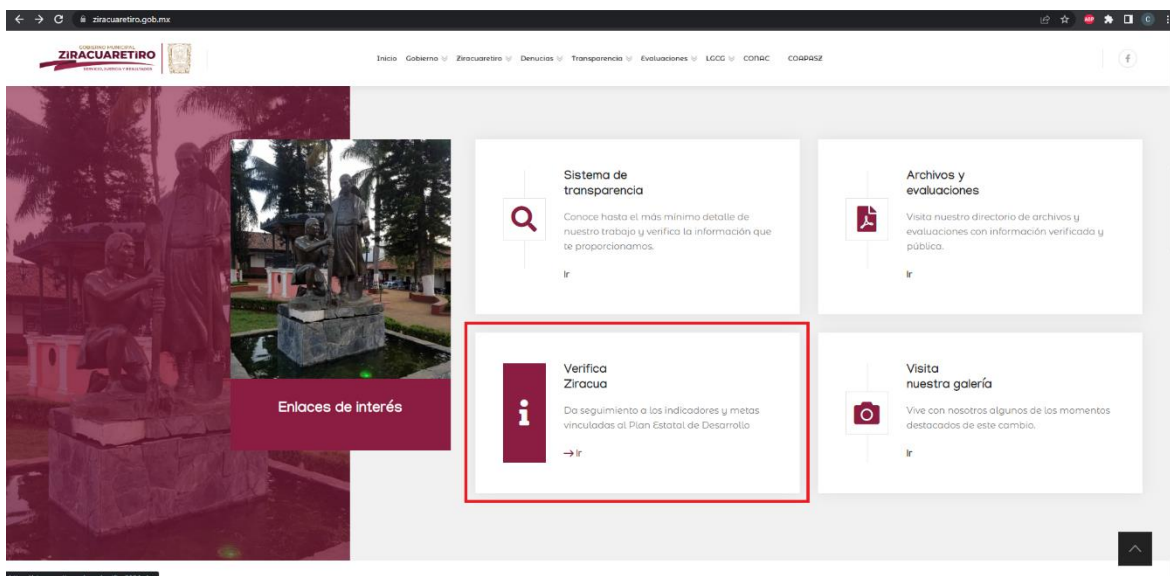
ziracuaretiro.gob.mx

GOBIERNO MUNICIPAL
ZIRACUARETIRO
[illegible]

Inicio Gobierno Ziracuaretiro Denucias Transparencia Evaluaciones LGCG CONAC COAPASZ

Enlaces de interés

Sistema de transparencia
Conoce hasta el más mínimo detalle de nuestro trabajo y verifica la información que te proporcionamos.
Ir

Archivos y evaluaciones
Visita nuestro directorio de archivos y evaluaciones con información verificada y pública.
Ir

Verifica Ziracua
Da seguimiento a los indicadores y metas vinculadas al Plan Estatal de Desarrollo
→ Ir

Visita nuestra galería
Vive con nosotros algunos de los momentos destacados de este cambio.
Ir